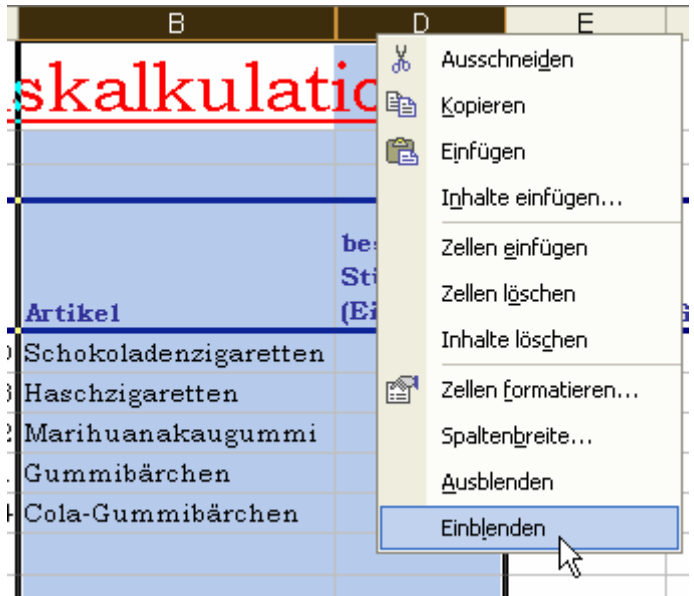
B D E

skalkulatio

bes
Stü
(Ei

Artikel

Schokoladenzigaretten
Haschzigaretten
Marihuanakaugummi
Gummibärchen
Cola-Gummibärchen

Ausschneiden
Kopieren
Einfügen
Inhalte einfügen...
Zellen einfügen
Zellen löschen
Inhalte löschen
Zellen formatieren...
Spaltenbreite...
Ausblenden
Einblenden